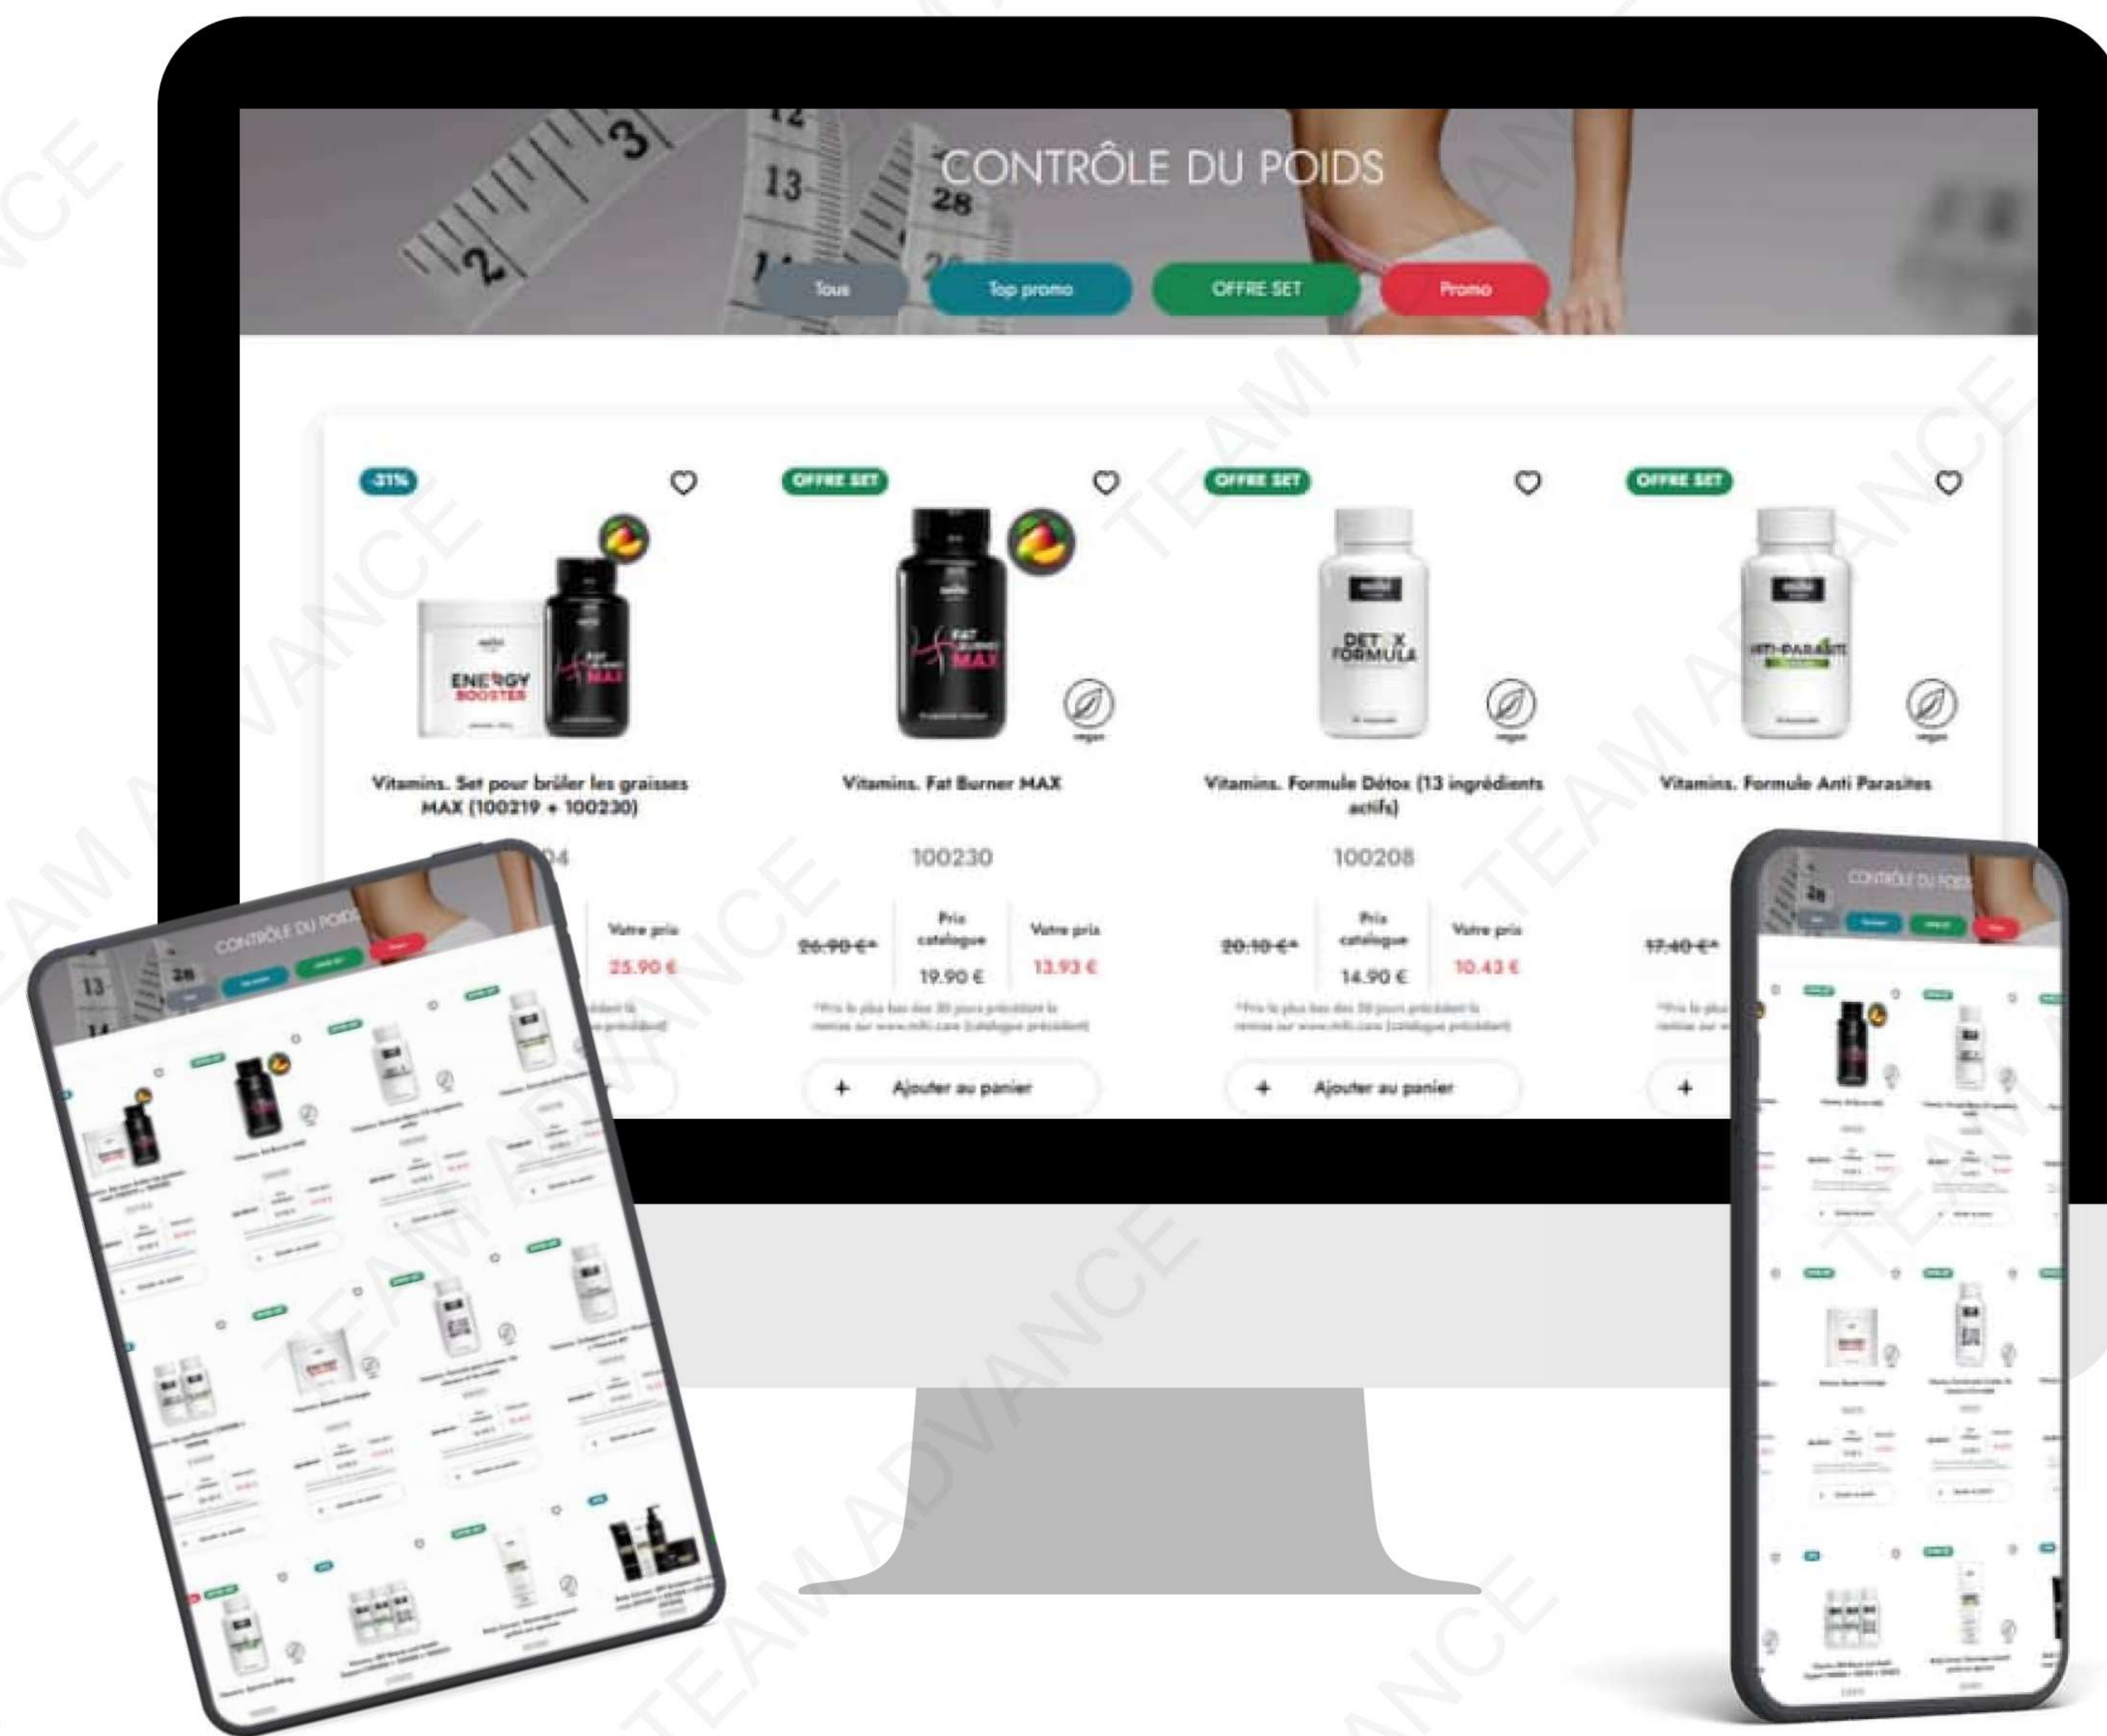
CONTRÔLE DU POIDS

Tous
Top promo
OFFRE SET
Promo

-31%
ENERGY BOOSTER
Vitamins. Set pour brûler les graisses MAX (100219 + 100230)
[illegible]04
Votre prix
25.90 €

OFFRE SET
FAT BURNER MAX
vegan
Vitamins. Fat Burner MAX
100230
26.90 €*
Prix catalogue
19.90 €
Votre prix
13.93 €
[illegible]
+ Ajouter au panier

OFFRE SET
DETOX FORMULA
vegan
Vitamins. Formule Détox (13 ingrédients actifs)
100208
20.10 €*
Prix catalogue
14.90 €
Votre prix
10.43 €
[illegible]
+ Ajouter au panier

OFFRE SET
ANTI-PARASITE
vegan
Vitamins. Formule Anti Parasites
17.40 €*
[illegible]
+

CONTRÔLE DU POIDS

CONTRÔLE DU POIDS

TEAM ADVANCE